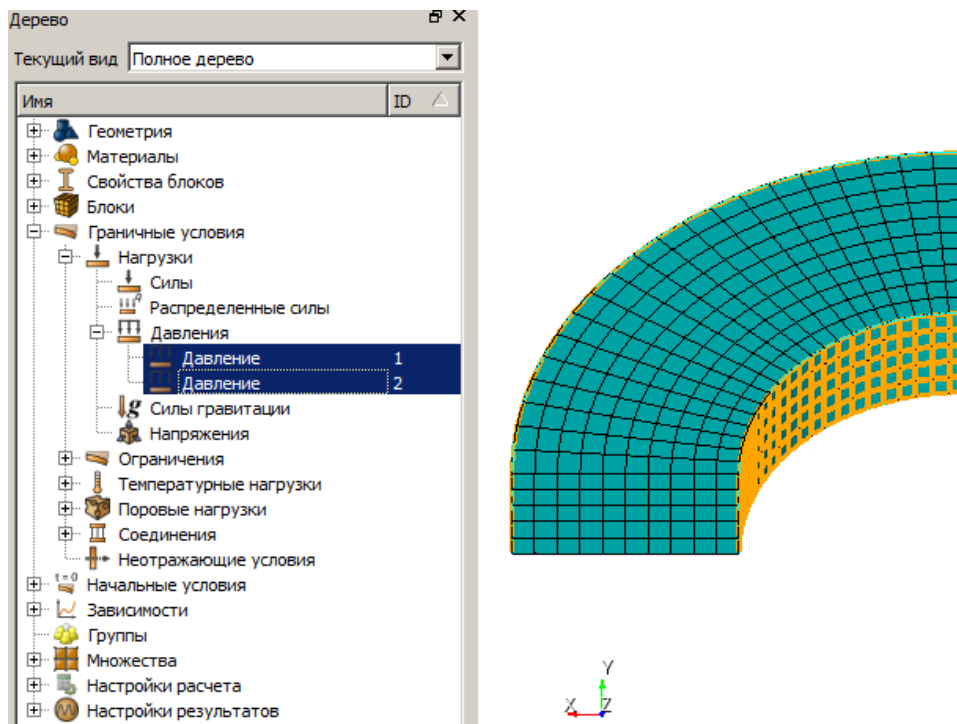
Дерево

Текущий вид Полное дерево

| Имя | ID |
|---|---|
| Геометрия | |
| Материалы | |
| Свойства блоков | |
| Блоки | |
| Граничные условия | |
| Нагрузки | |
| Силы | |
| Распределенные силы | |
| Давления | |
| Давление | 1 |
| Давление | 2 |
| Силы гравитации | |
| Напряжения | |
| Ограничения | |
| Температурные нагрузки | |
| Поровые нагрузки | |
| Соединения | |
| Неотражающие условия | |
| Начальные условия | |
| Зависимости | |
| Группы | |
| Множества | |
| Настройки расчета | |
| Настройки результатов | |

t=0

Y
X Z